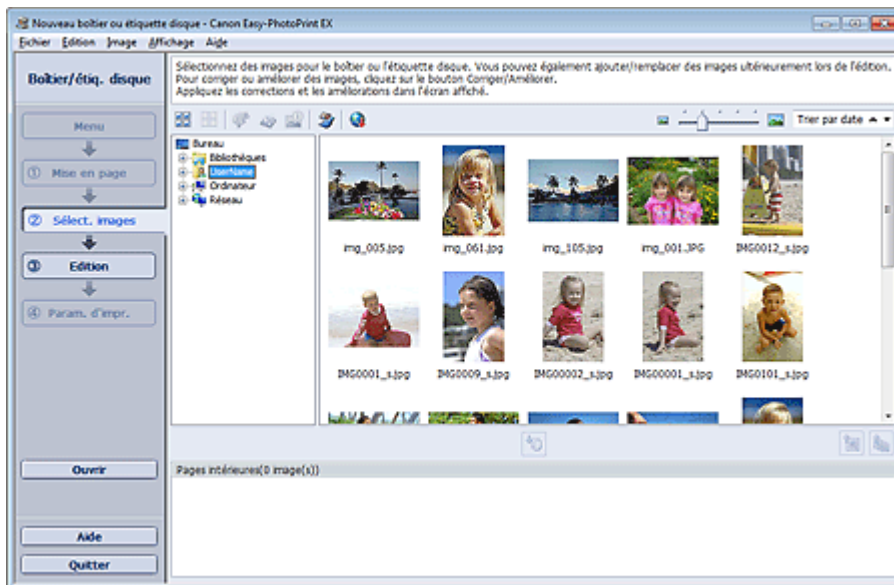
Nouveau boîtier ou étiquette disque - Canon Easy-PhotoPrint EX

Fichier Edition Image Affichage Aide

Boîtier/étiq. disque

Sélectionnez des images pour le boîtier ou l'étiquette disque. Vous pouvez également ajouter/remplacer des images ultérieurement lors de l'édition. Pour corriger ou améliorer des images, cliquez sur le bouton Corriger/Améliorer. Appliquez les corrections et les améliorations dans l'écran affiché.

Trier par date

Menu

① Mise en page

② Sélect. images

③ Edition

④ Param. d'impr.

Bureau
Bibliothèques
UserName
Ordinateur
Réseau

img_005.jpg
img_061.jpg
img_105.jpg
img_001.JPG
IMG0012_s.jpg
IMG0001_s.jpg
IMG0009_s.jpg
IMG00002_s.jpg
IMG00001_s.jpg
IMG0101_s.jpg

Ouvrir

Pages intérieures(0 image(s))

Aide

Quitter